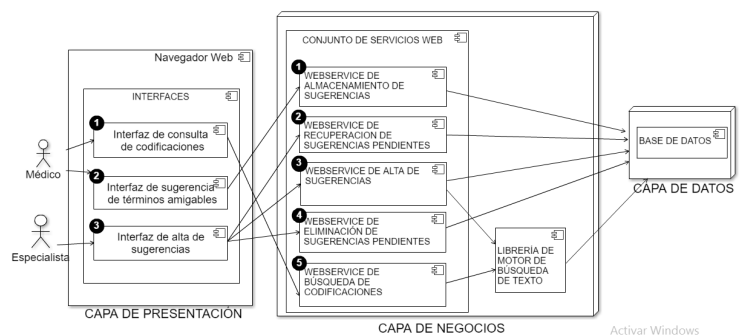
Navegador Web

INTERFACES

1 Interfaz de consulta de codificaciones

2 Interfaz de sugerencia de términos amigables

3 Interfaz de alta de sugerencias

Médico

Especialista

CAPA DE PRESENTACIÓN

CONJUNTO DE SERVICIOS WEB

1 WEBSERVICE DE ALMACENAMIENTO DE SUGERENCIAS

2 WEBSERVICE DE RECUPERACION DE SUGERENCIAS PENDIENTES

3 WEBSERVICE DE ALTA DE SUGERENCIAS

4 WEBSERVICE DE ELIMINACIÓN DE SUGERENCIAS PENDIENTES

5 WEBSERVICE DE BÚSQUEDA DE CODIFICACIONES

LIBRERÍA DE MOTOR DE BÚSQUEDA DE TEXTO

CAPA DE NEGOCIOS

BASE DE DATOS

CAPA DE DATOS

Activar Windows